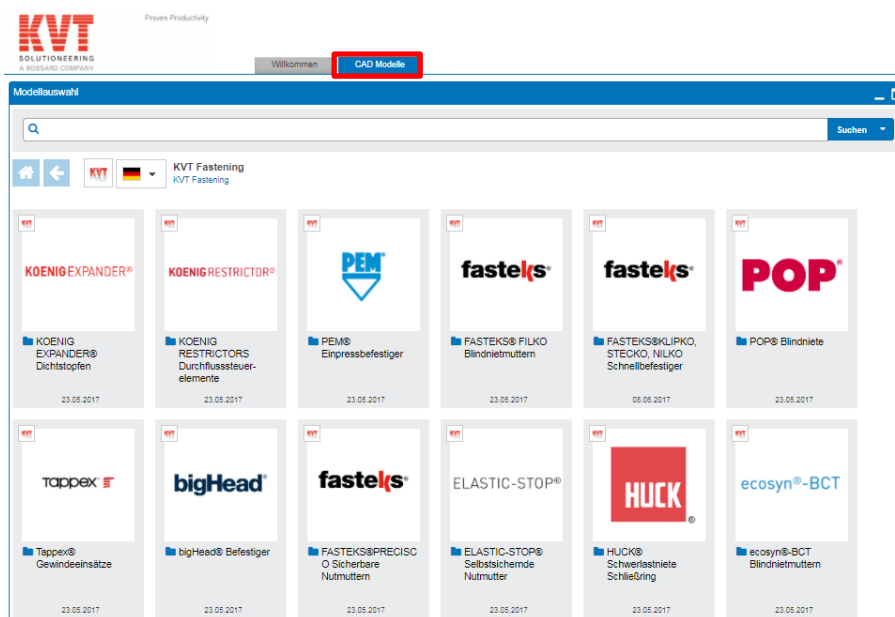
KVT
SOLUTIONEERING
A BOSSARD COMPANY

Proven Productivity

Willkommen | CAD Modelle

Modellauswahl

Suchen

KVT

KVT Fastening
KVT Fastening

KVT
KOENIG EXPANDER®
KOENIG EXPANDER® Dichtstopfen
23.05.2017

KVT
KOENIG RESTRICTOR®
KOENIG RESTRICTORS Durchflusssteuerelemente
23.05.2017

KVT
PEM®
PEM® Einpressbefestiger
23.05.2017

KVT
fasteks®
FASTEKS® FILKO Blindnietmuttern
23.05.2017

KVT
fasteks®
FASTEKS®KLIPKO, STECKO, NILKO Schnellbefestiger
08.06.2017

KVT
POP®
POP® Blindniete
23.05.2017

KVT
TAPPEX®
Tappex® Gewindeeinsätze
23.05.2017

KVT
bigHead®
bigHead® Befestiger
23.05.2017

KVT
fasteks®
FASTEKS®PRECISCO Sicherbare Nutmuttern
23.05.2017

KVT
ELASTIC-STOP®
ELASTIC-STOP® Selbstsichernde Nutmutter
23.05.2017

KVT
HUCK®
HUCK® Schwerlastniete Schließring
23.05.2017

KVT
ecosyn®-BCT
ecosyn®-BCT Blindnietmuttern
23.05.2017